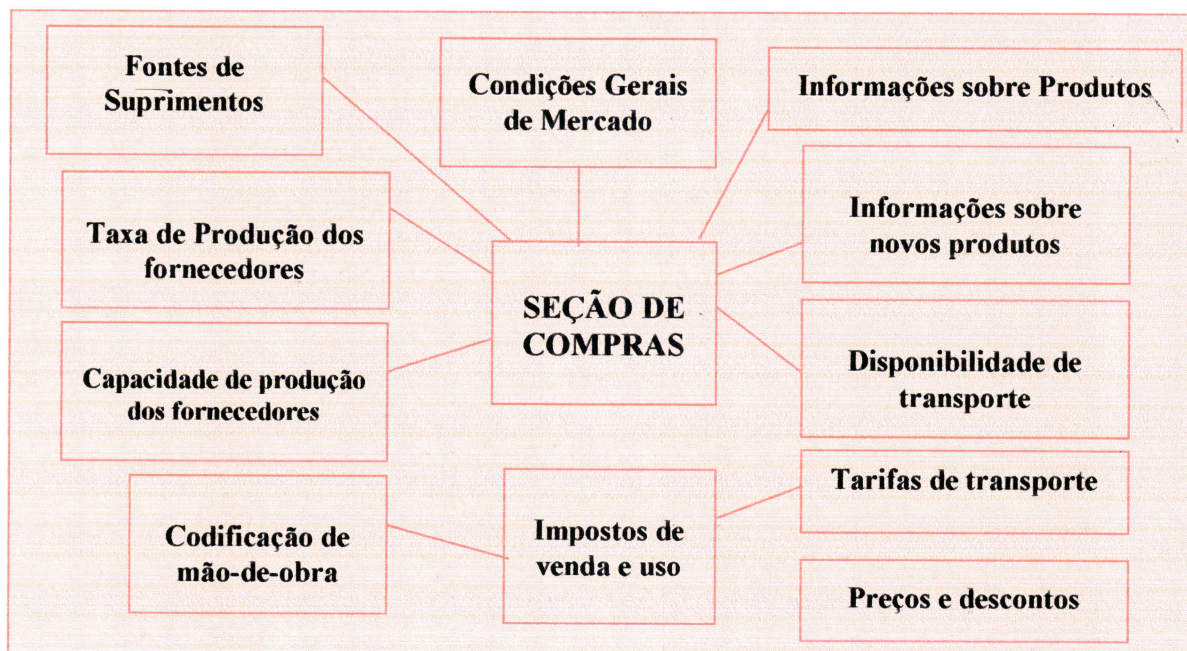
Fontes de Suprimentos

Condições Gerais de Mercado

Informações sobre Produtos

Taxa de Produção dos fornecedores

SEÇÃO DE COMPRAS

Informações sobre novos produtos

Capacidade de produção dos fornecedores

Disponibilidade de transporte

Codificação de mão-de-obra

Impostos de venda e uso

Tarifas de transporte

Preços e descontos